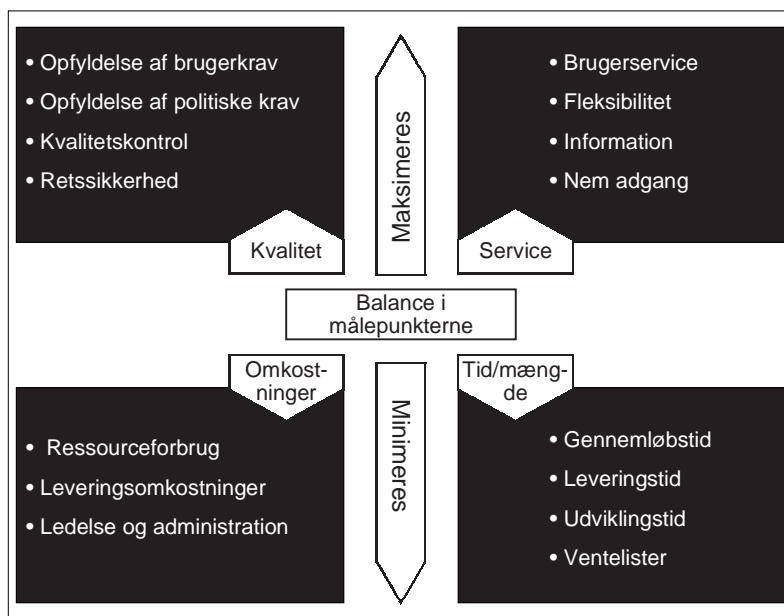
• Opfyldelse af brugerkrav
• Opfyldelse af politiske krav
• Kvalitetskontrol
• Retssikkerhed

Kvalitet

Maksimeres

• Brugerservice
• Fleksibilitet
• Information
• Nem adgang

Service

Balance i målepunkterne

Omkostninger

• Ressourceforbrug
• Leveringsomkostninger
• Ledelse og administration

Minimeres

Tid/mængde

• Gennemløbstid
• Leveringstid
• Udviklingstid
• Ventelister